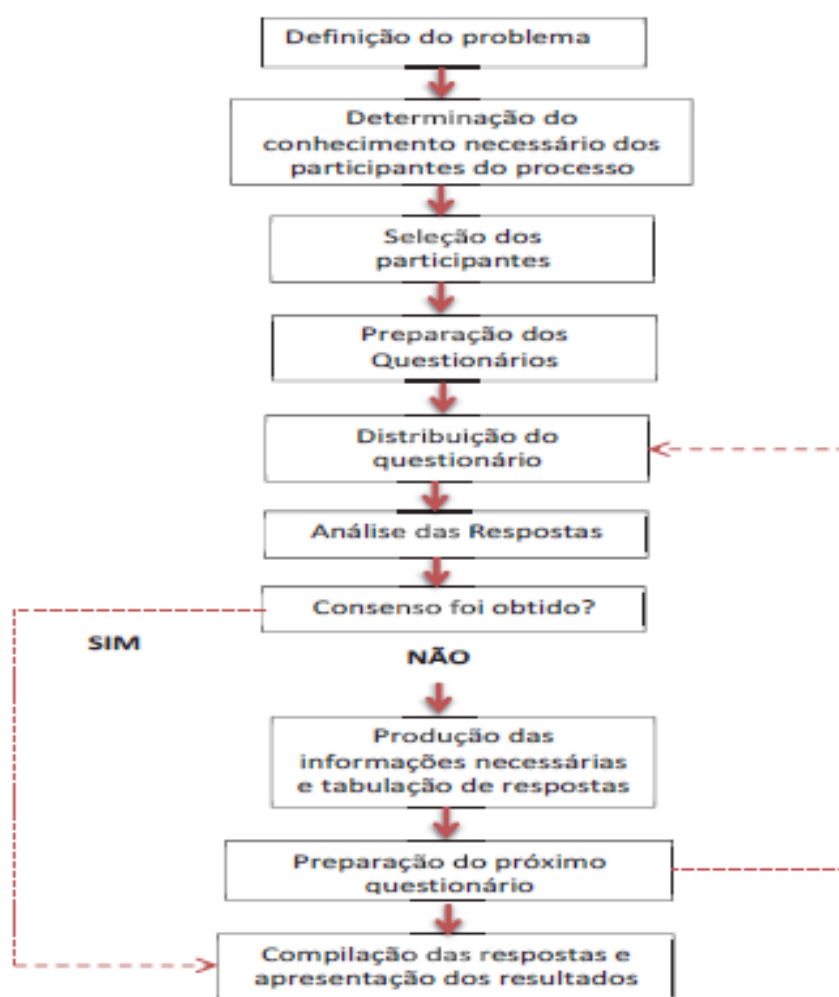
Definição do problema

Determinação do conhecimento necessário dos participantes do processo

Seleção dos participantes

Preparação dos Questionários

Distribuição do questionário

Análise das Respostas

Consenso foi obtido?

SIM

NÃO

Produção das informações necessárias e tabulação de respostas

Preparação do próximo questionário

Compilação das respostas e apresentação dos resultados